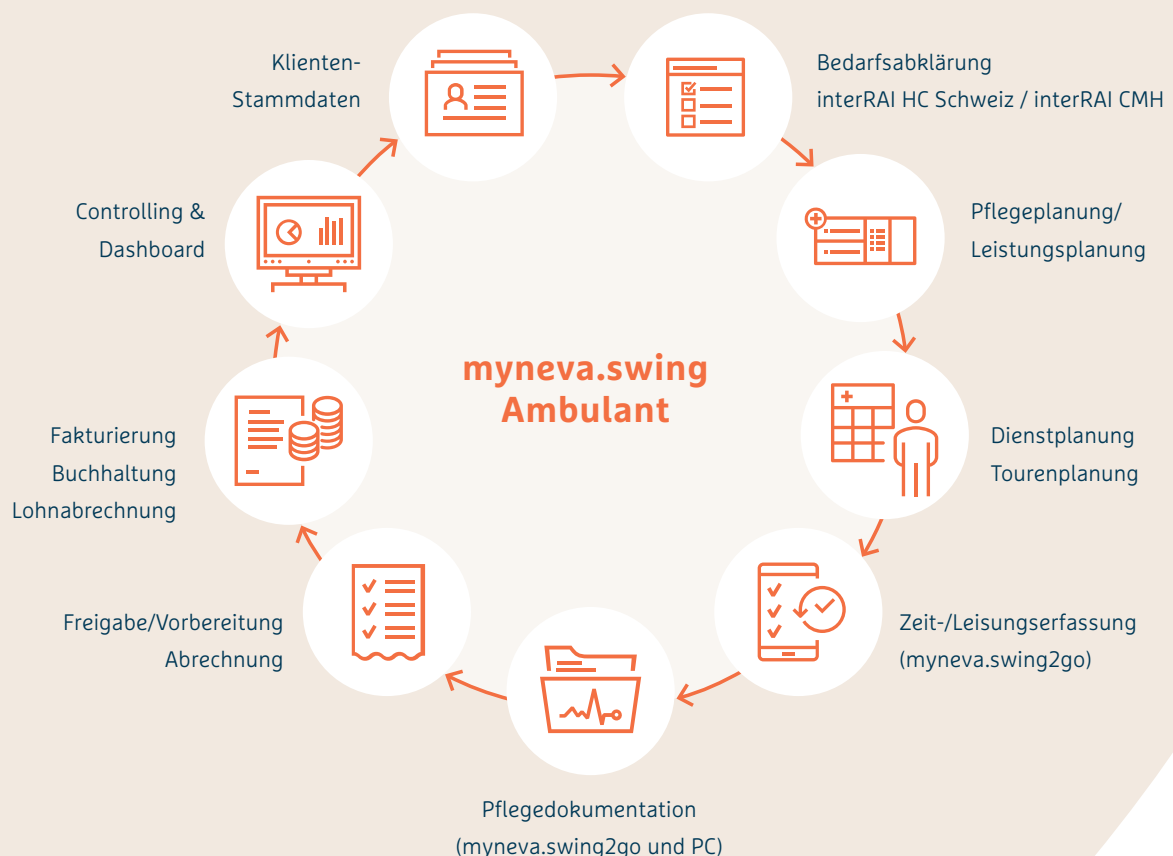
myneva.swing Ambulant

Klienten-Stammdaten

Bedarfsabklärung
interRAI HC Schweiz / interRAI CMH

Pflegeplanung/
Leistungsplanung

Dienstplanung
Tourenplanung

Zeit-/Leisungserfassung
(myneva.swing2go)

Pflegedokumentation
(myneva.swing2go und PC)

Freigabe/Vorbereitung
Abrechnung

Fakturierung
Buchhaltung
Lohnabrechnung

Controlling &
Dashboard